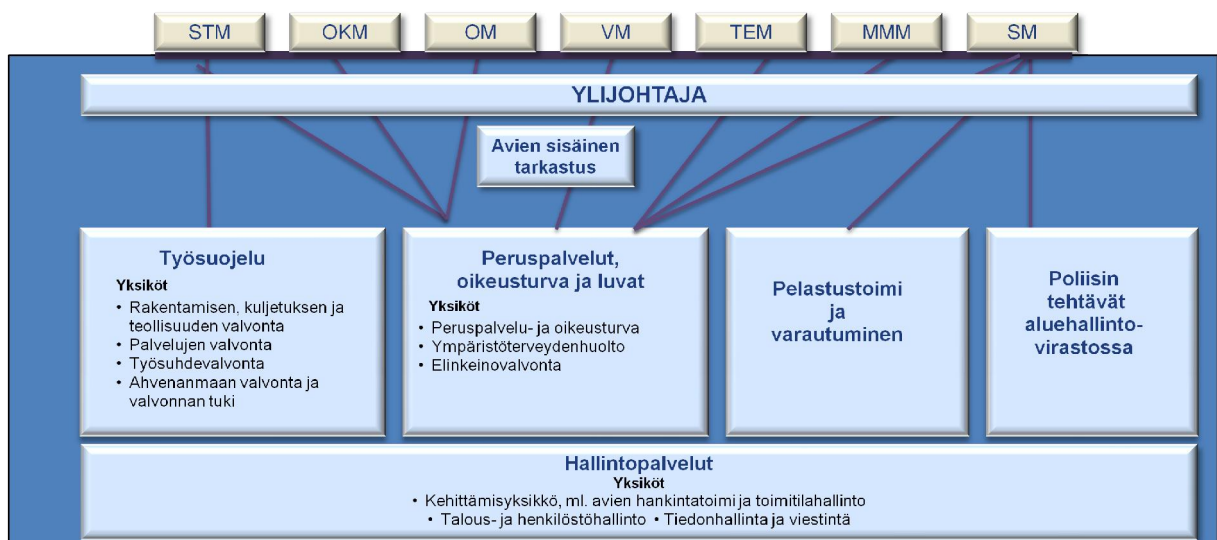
STM
OKM
OM
VM
TEM
MMM
SM

YLIJOHTAJA

Avien sisäinen tarkastus

Työsuojelu
Yksiköt
• Rakentamisen, kuljetuksen ja teollisuuden valvonta
• Palvelujen valvonta
• Työsuhdevalvonta
• Ahvenanmaan valvonta ja valvonnan tuki

Peruspalvelut, oikeusturva ja luvat
Yksiköt
• Peruspalvelu- ja oikeusturva
• Ympäristöterveydenhuolto
• Elinkeinovalvonta

Pelastustoimi ja varautuminen

Poliisin tehtävät aluehallintovirastossa

Hallintopalvelut
Yksiköt
• Kehittämisyksikkö, ml. avien hankintatoimi ja toimitilahallinto
• Talous- ja henkilöstöhallinto • Tiedonhallinta ja viestintä